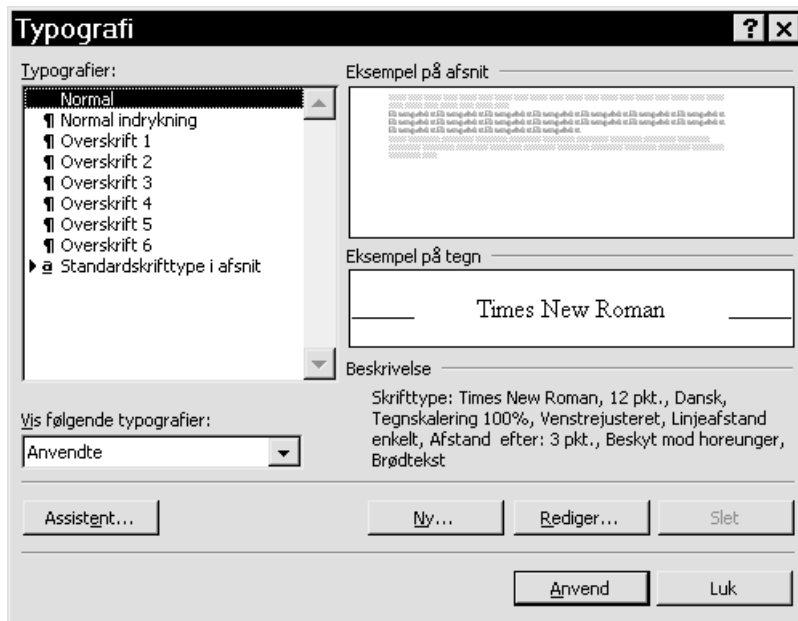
Typografi ? ×

Typografier:
Normal
¶ Normal indrykning
¶ Overskrift 1
¶ Overskrift 2
¶ Overskrift 3
¶ Overskrift 4
¶ Overskrift 5
¶ Overskrift 6
a Standardskrifttype i afsnit

Vis følgende typografier:
Anvendte

Eksempel på afsnit

Eksempel på tegn
Times New Roman

Beskrivelse
Skrifttype: Times New Roman, 12 pkt., Dansk, Tegnskalering 100%, Venstrejusteret, Linjeafstand enkelt, Afstand efter: 3 pkt., Beskyt mod horeunger, Brødtekst

Assistent...
Ny...
Rediger...
Slet

Anvend
Luk